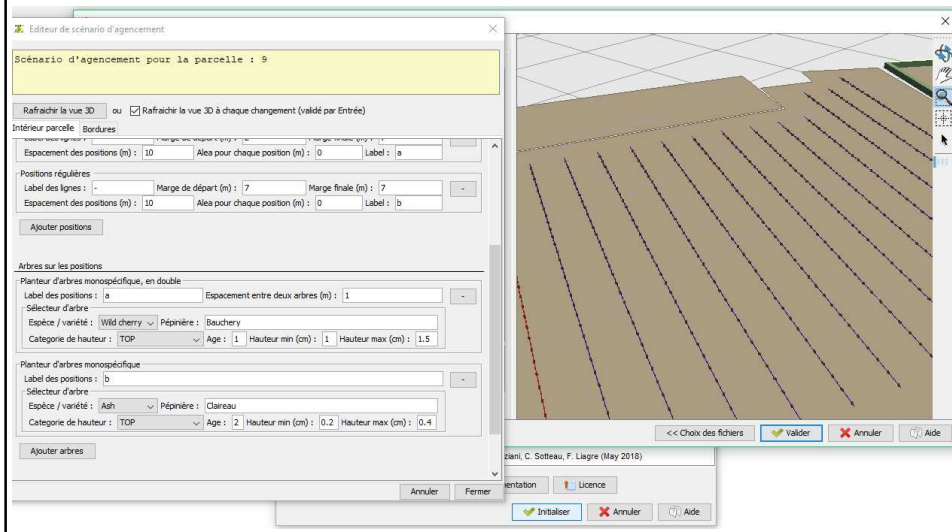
Editeur de scénario d'agencement

Scénario d'agencement pour la parcelle : 9

Rafraichir la vue 3D ou Rafraichir la vue 3D à chaque changement (validé par Entrée)

Intérieur parcelle Bordures

Label des lignes : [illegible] Marge de départ (m) : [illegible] Marge finale (m) : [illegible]
Espacement des positions (m) : 10 Alea pour chaque position (m) : 0 Label : a

Positions régulières
Label des lignes : - Marge de départ (m) : 7 Marge finale (m) : 7 ...
Espacement des positions (m) : 10 Alea pour chaque position (m) : 0 Label : b

Ajouter positions

Arbres sur les positions
Planteur d'arbres monospécifique, en double
Label des positions : a Espacement entre deux arbres (m) : 1 ...
Sélecteur d'arbre
Espèce / variété : Wild cherry Pépinière : Bauchery
Categorie de hauteur : TOP Age : 1 Hauteur min (cm) : 1 Hauteur max (cm) : 1.5

Planteur d'arbres monospécifique
Label des positions : b ...
Sélecteur d'arbre
Espèce / variété : Ash Pépinière : Claireau
Categorie de hauteur : TOP Age : 2 Hauteur min (cm) : 0.2 Hauteur max (cm) : 0.4

Ajouter arbres

Annuler Fermer

<< Choix des fichiers Valider Annuler Aide

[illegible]ziani, C. Sotteau, F. Liagre (May 2018)

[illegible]entation Licence

Initialiser Annuler Aide